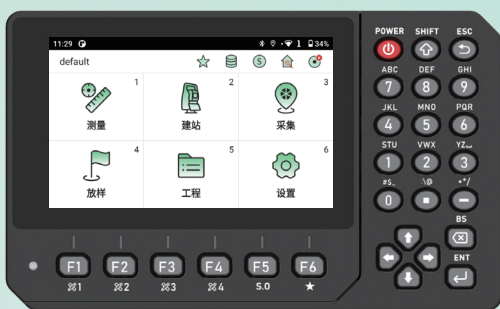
11:29

34%

default

1
测量

2
建站

3
采集

4
放样

5
工程

6
设置

POWER SHIFT ESC

ABC DEF GHI
7 8 9

JKL MNO PQR
4 5 6

STU VWX YZ
1 2 3

±$_ .\@ •*/
0 • −

BS

ENT

F1 F2 F3 F4 F5 F6
※1 ※2 ※3 ※4 S.O ★